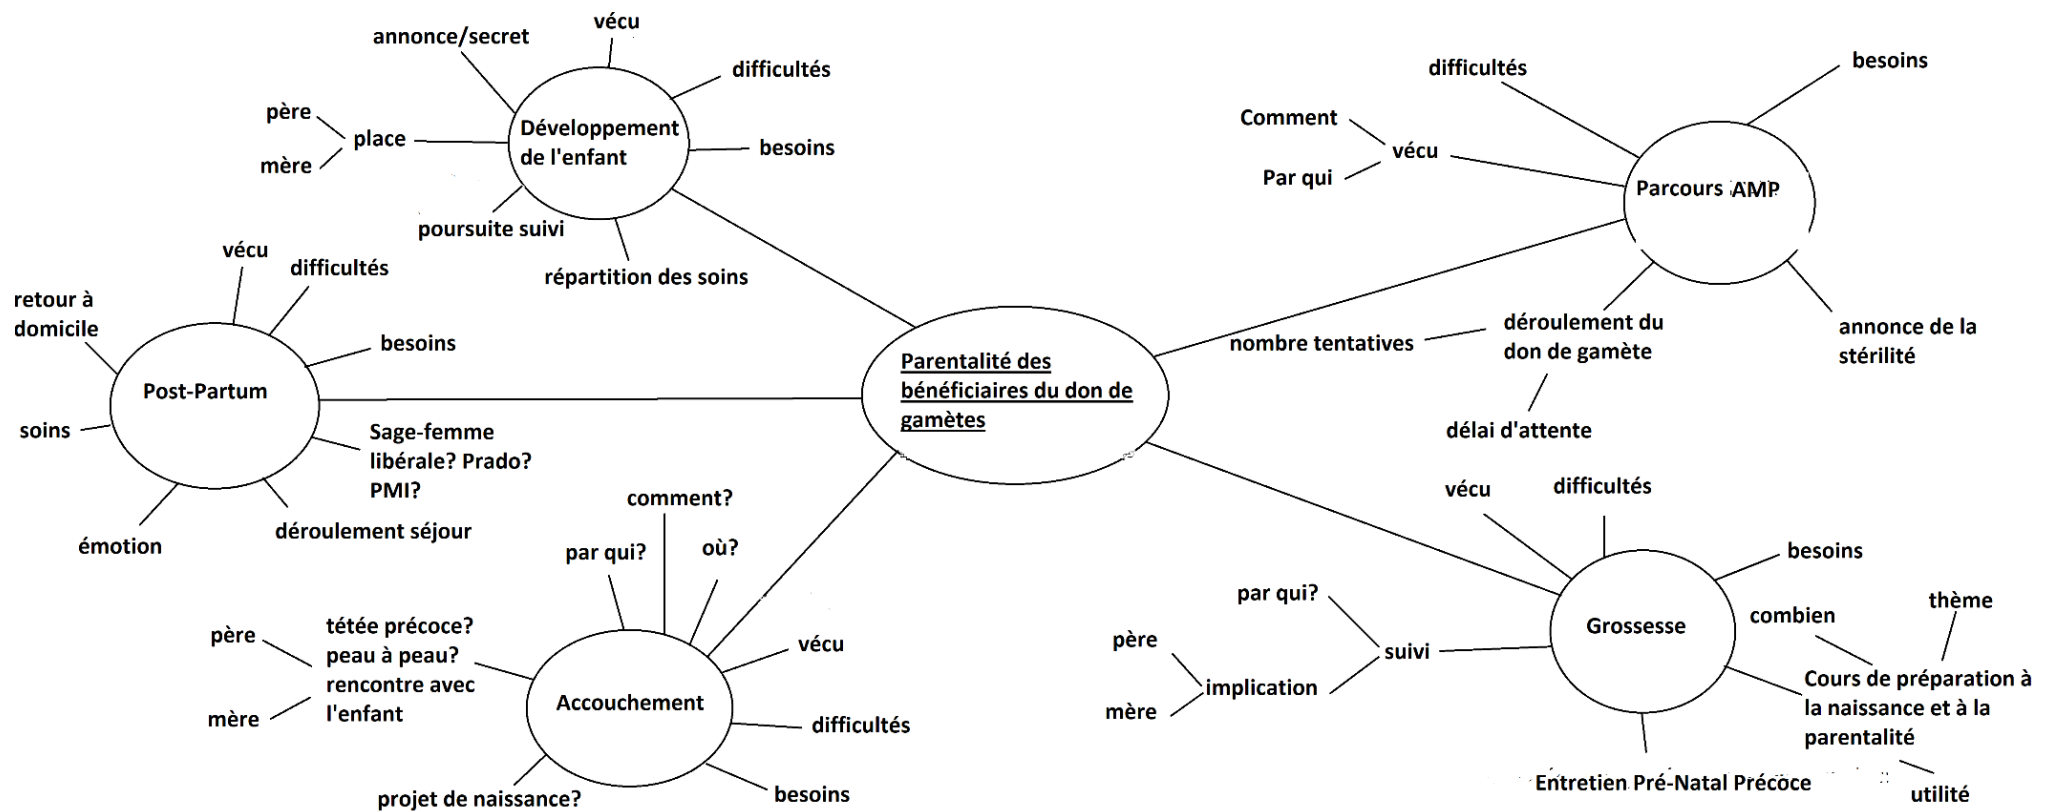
annonce/secret
vécu
difficultés
père
place
mère
Développement de l'enfant
besoins
poursuite suivi
répartition des soins

difficultés
besoins
Comment
vécu
Par qui
Parcours AMP
nombre tentatives
déroulement du don de gamète
annonce de la stérilité
délai d'attente

vécu
difficultés
retour à domicile
besoins
Post-Partum
soins
Sage-femme libérale? Prado? PMI?
émotion
déroulement séjour

Parentalité des bénéficiaires du don de gamètes

comment?
par qui?
où?
père
tétée précoce? peau à peau? rencontre avec l'enfant
mère
Accouchement
vécu
difficultés
projet de naissance?
besoins

vécu
difficultés
besoins
par qui?
suivi
père
implication
mère
Grossesse
combien
thème
Cours de préparation à la naissance et à la parentalité
Entretien Pré-Natal Précoce
utilité